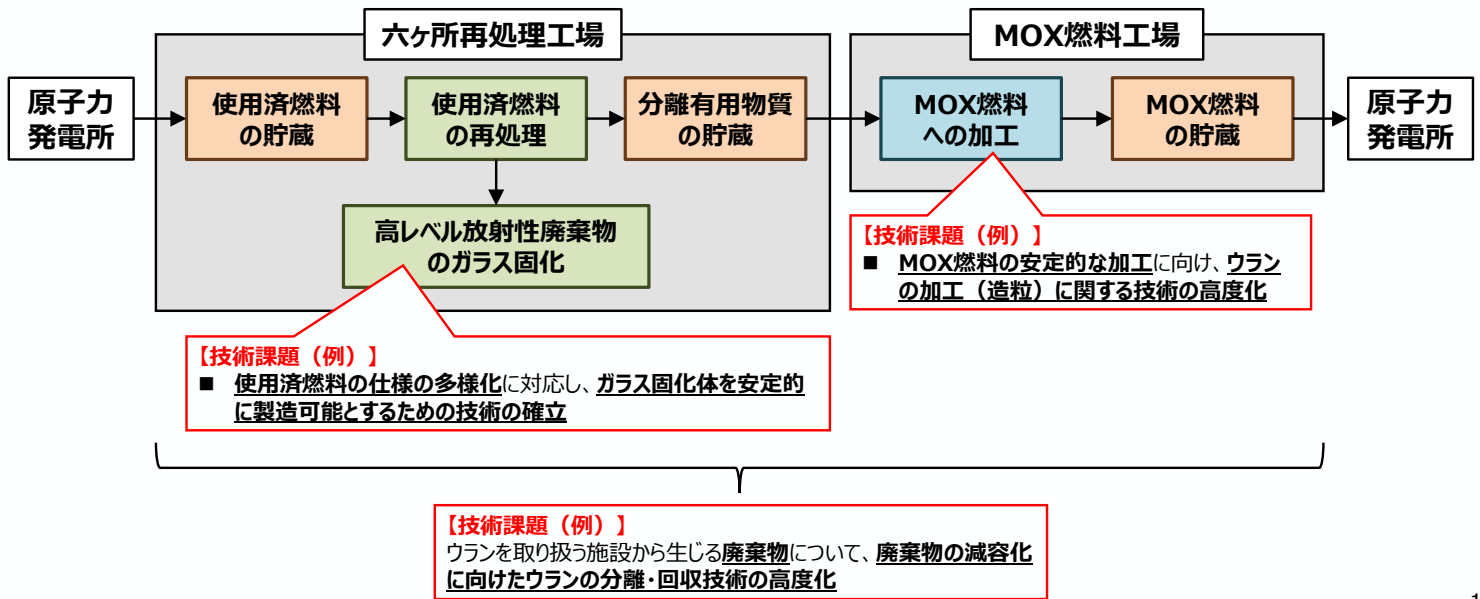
六ヶ所再処理工場

MOX燃料工場

原子力発電所

使用済燃料の貯蔵

使用済燃料の再処理

分離有用物質の貯蔵

MOX燃料への加工

MOX燃料の貯蔵

原子力発電所

高レベル放射性廃棄物のガラス固化

【技術課題（例）】
■ MOX燃料の安定的な加工に向け、ウランの加工（造粒）に関する技術の高度化

【技術課題（例）】
■ 使用済燃料の仕様の多様化に対応し、ガラス固化体を安定的に製造可能とするための技術の確立

【技術課題（例）】
ウランを取り扱う施設から生じる廃棄物について、廃棄物の減容化に向けたウランの分離･回収技術の高度化

1